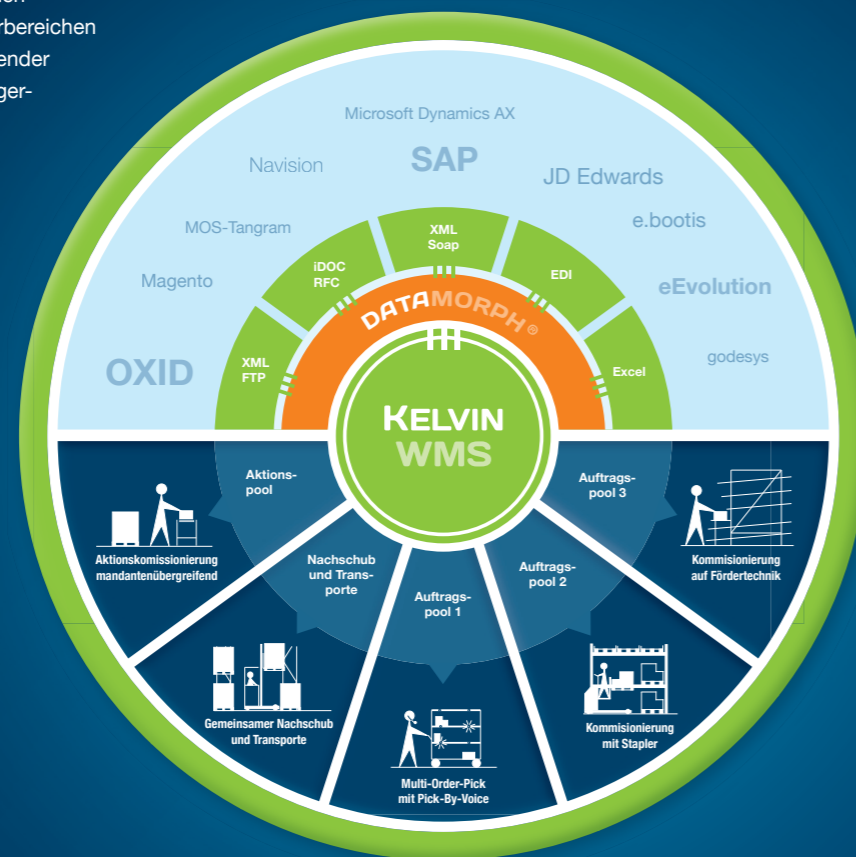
rbereichen
ender
ger-

Microsoft Dynamics AX
Navision
SAP
JD Edwards
MOS-Tangram
e.bootis
Magento
eEvolution
OXID
godesys

XML FTP
iDOC RFC
XML Soap
EDI
Excel

DATAMORPH®

KELVIN WMS

Aktions-pool
Auftrags-pool 3
Nachschub und Transporte
Auftrags-pool 1
Auftrags-pool 2

Aktionskomissionierung mandantenübergreifend
Kommisionierung auf Fördertechnik
Gemeinsamer Nachschub und Transporte
Kommisionierung mit Stapler
Multi-Order-Pick mit Pick-By-Voice